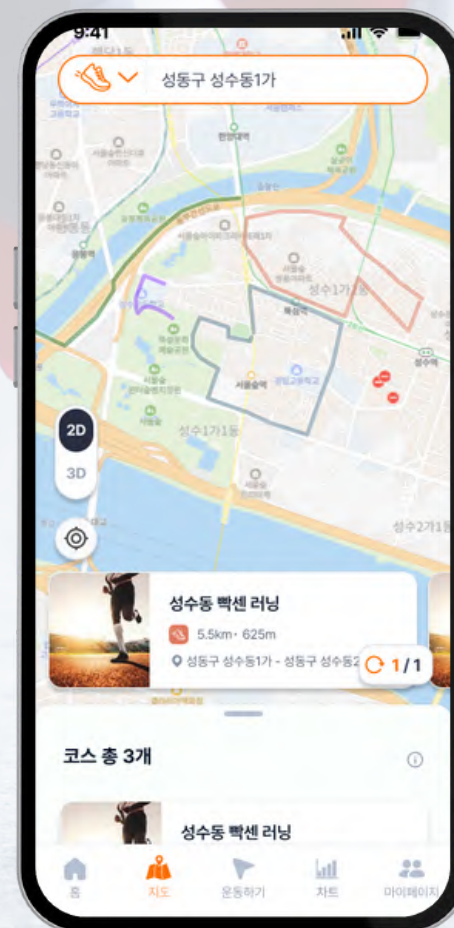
9:41

성동구 성수동1가

성수1가1동

서울숲

성수1가1동

성수2가1동

2D

3D

성수동 빡센 러닝

5.5km · 625m

성동구 성수동1가 - 성동구 성수동2

1/1

코스 총 3개

성수동 빡센 러닝

홈

지도

운동하기

차트

마이페이지